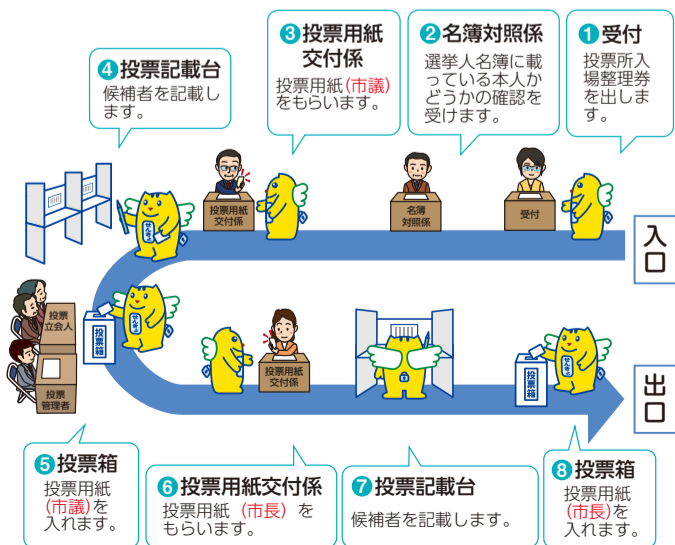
❹投票記載台
候補者を記載します。

❸投票用紙交付係
投票用紙（市議）をもらいます。

❷名簿対照係
選挙人名簿に載っている本人かどうかの確認を受けます。

❶受付
投票所入場整理券を出します。

投票用紙交付係

名簿対照係

受付

入口

投票立会人

投票箱

投票管理者

投票用紙交付係

投票箱

出口

❺投票箱
投票用紙（市議）を入れます。

❻投票用紙交付係
投票用紙（市長）をもらいます。

❼投票記載台
候補者を記載します。

❽投票箱
投票用紙（市長）を入れます。